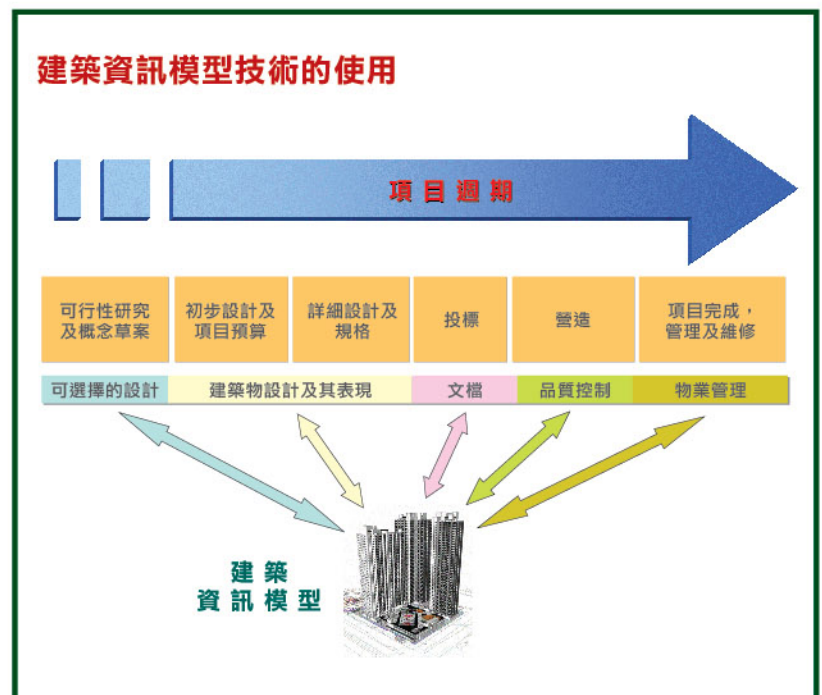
建築資訊模型技術的使用

項目週期

| 可行性研究及概念草案 | 初步設計及項目預算 | 詳細設計及規格 | 投標 | 營造 | 項目完成，管理及維修 |
|---|---|---|---|---|---|

可選擇的設計

建築物設計及其表現

文檔

品質控制

物業管理

建築資訊模型